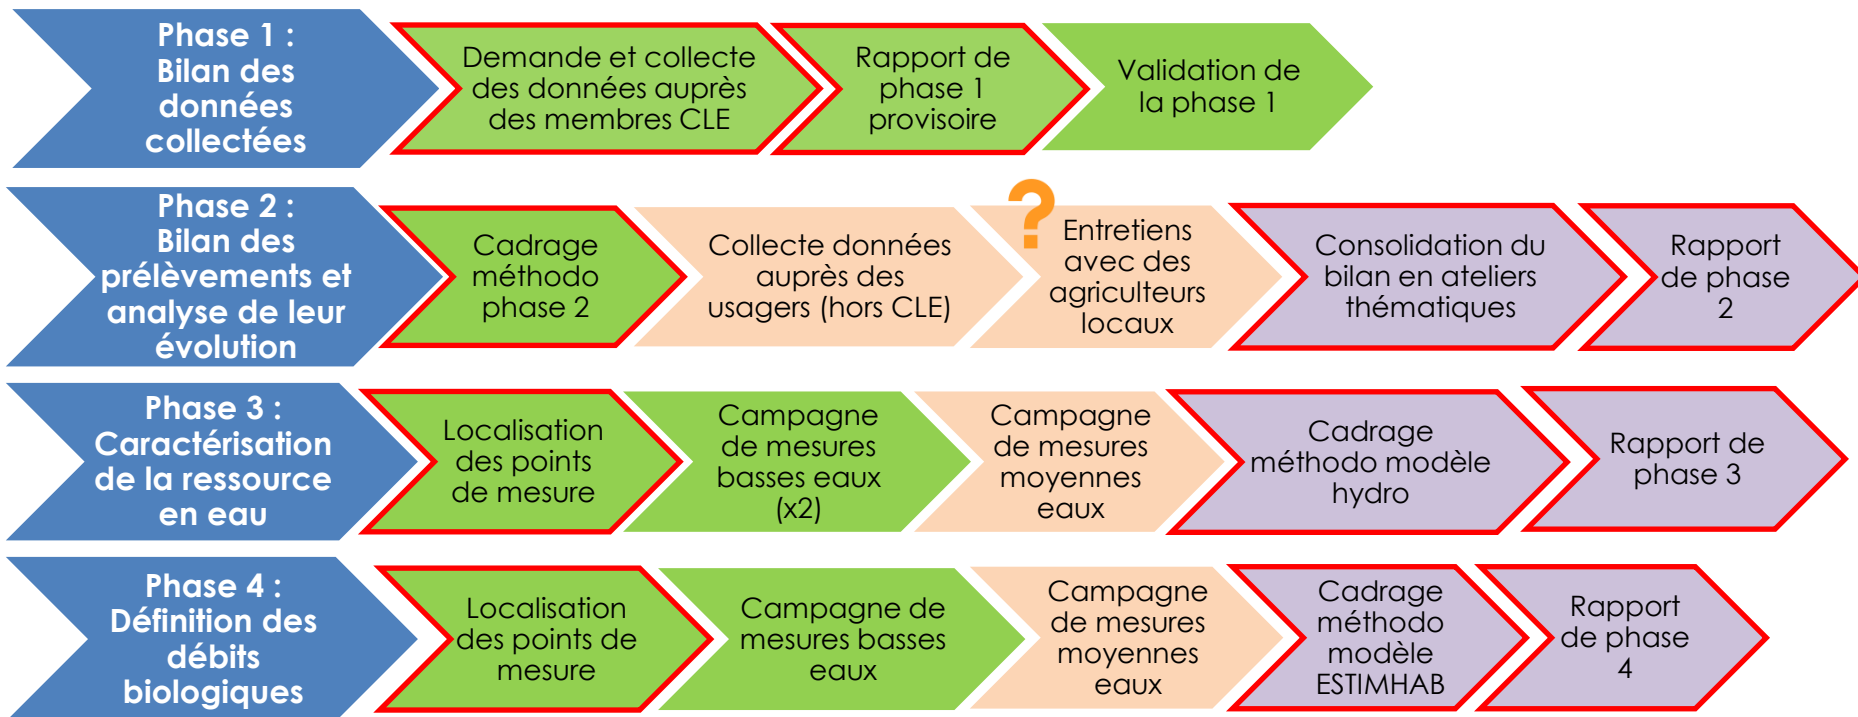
Phase 1 : Bilan des données collectées

Demande et collecte des données auprès des membres CLE

Rapport de phase 1 provisoire

Validation de la phase 1

Phase 2 : Bilan des prélèvements et analyse de leur évolution

Cadrage méthodo phase 2

Collecte données auprès des usagers (hors CLE)

?

Entretiens avec des agriculteurs locaux

Consolidation du bilan en ateliers thématiques

Rapport de phase 2

Phase 3 : Caractérisation de la ressource en eau

Localisation des points de mesure

Campagne de mesures basses eaux (x2)

Campagne de mesures moyennes eaux

Cadrage méthodo modèle hydro

Rapport de phase 3

Phase 4 : Définition des débits biologiques

Localisation des points de mesure

Campagne de mesures basses eaux

Campagne de mesures moyennes eaux

Cadrage méthodo modèle ESTIMHAB

Rapport de phase 4